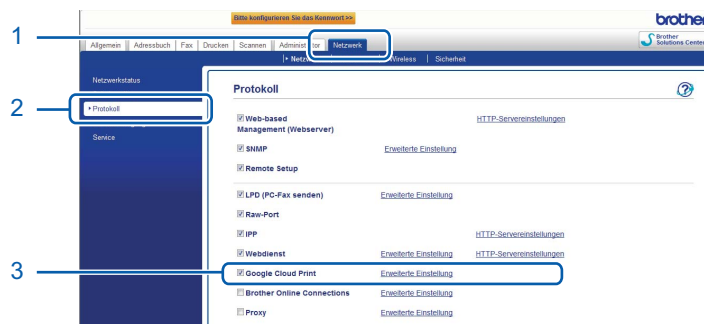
Bitte konfigurieren Sie das Kennwort >>

brother

Brother Solutions Center

1

Allgemein | Adressbuch | Fax | Drucken | Scannen | Administ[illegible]tor | Netzwerk

| Netz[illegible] | Wireless | Sicherheit

Netzwerkstatus

2

▸ Protokoll

Service

Protokoll

☑ Web-based Management (Webserver) HTTP-Servereinstellungen

☑ SNMP Erweiterte Einstellung

☑ Remote Setup

☑ LPD (PC-Fax senden) Erweiterte Einstellung

☑ Raw-Port

☑ IPP HTTP-Servereinstellungen

☑ Webdienst Erweiterte Einstellung HTTP-Servereinstellungen

3

☑ Google Cloud Print Erweiterte Einstellung

☐ Brother Online Connections Erweiterte Einstellung

☐ Proxy Erweiterte Einstellung